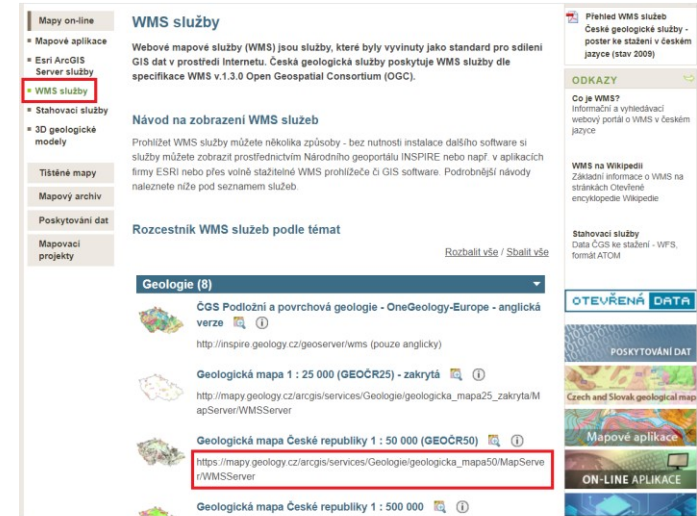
Mapy on-line
Mapové aplikace
Esri ArcGIS Server služby
WMS služby
Stahovací služby
3D geologické modely

Tištěné mapy
Mapový archiv
Poskytování dat
Mapovací projekty

WMS služby

Webové mapové služby (WMS) jsou služby, které byly vyvinuty jako standard pro sdílení GIS dat v prostředí Internetu. Česká geologická služby poskytuje WMS služby dle specifikace WMS v.1.3.0 Open Geospatial Consortium (OGC).

Návod na zobrazení WMS služeb

Prohlížet WMS služby můžete několika způsoby - bez nutnosti instalace dalšího softwaru si služby můžete zobrazit prostřednictvím Národního geoportálu INSPIRE nebo např. v aplikacích firmy ESRI nebo přes volně stažitelné WMS prohlížeče či GIS software. Podrobnější návody naleznete níže pod seznamem služeb.

Rozcestník WMS služeb podle témat

Rozbalit vše / Sbalit vše

Geologie (8)

ČGS Podložní a povrchová geologie - OneGeology-Europe - anglická verze

http://inspire.geology.cz/geoserver/wms (pouze anglicky)

Geologická mapa 1 : 25 000 (GEOČR25) - zakrytá

http://mapy.geology.cz/arcgis/services/Geologie/geologicka_mapa25_zakryta/MapServer/WMSServer

Geologická mapa České republiky 1 : 50 000 (GEOČR50)

https://mapy.geology.cz/arcgis/services/Geologie/geologicka_mapa50/MapServer/WMSServer

Geologická mapa České republiky 1 : 500 000

Přehled WMS služeb České geologické služby - poster ke stažení v českém jazyce (stav 2009)

ODKAZY

Co je WMS?
Informační a vyhledávací webový portál o WMS v českém jazyce

WMS na Wikipedii
Základní informace o WMS na stránkách Otevřené encyklopedie Wikipedie

Stahovací služby
Data ČGS ke stažení - WFS, formát ATOM

OTEVŘENÁ DATA

POSKYTOVÁNÍ DAT
Czech and Slovak geological map
Mapové aplikace
ON-LINE APLIKACE